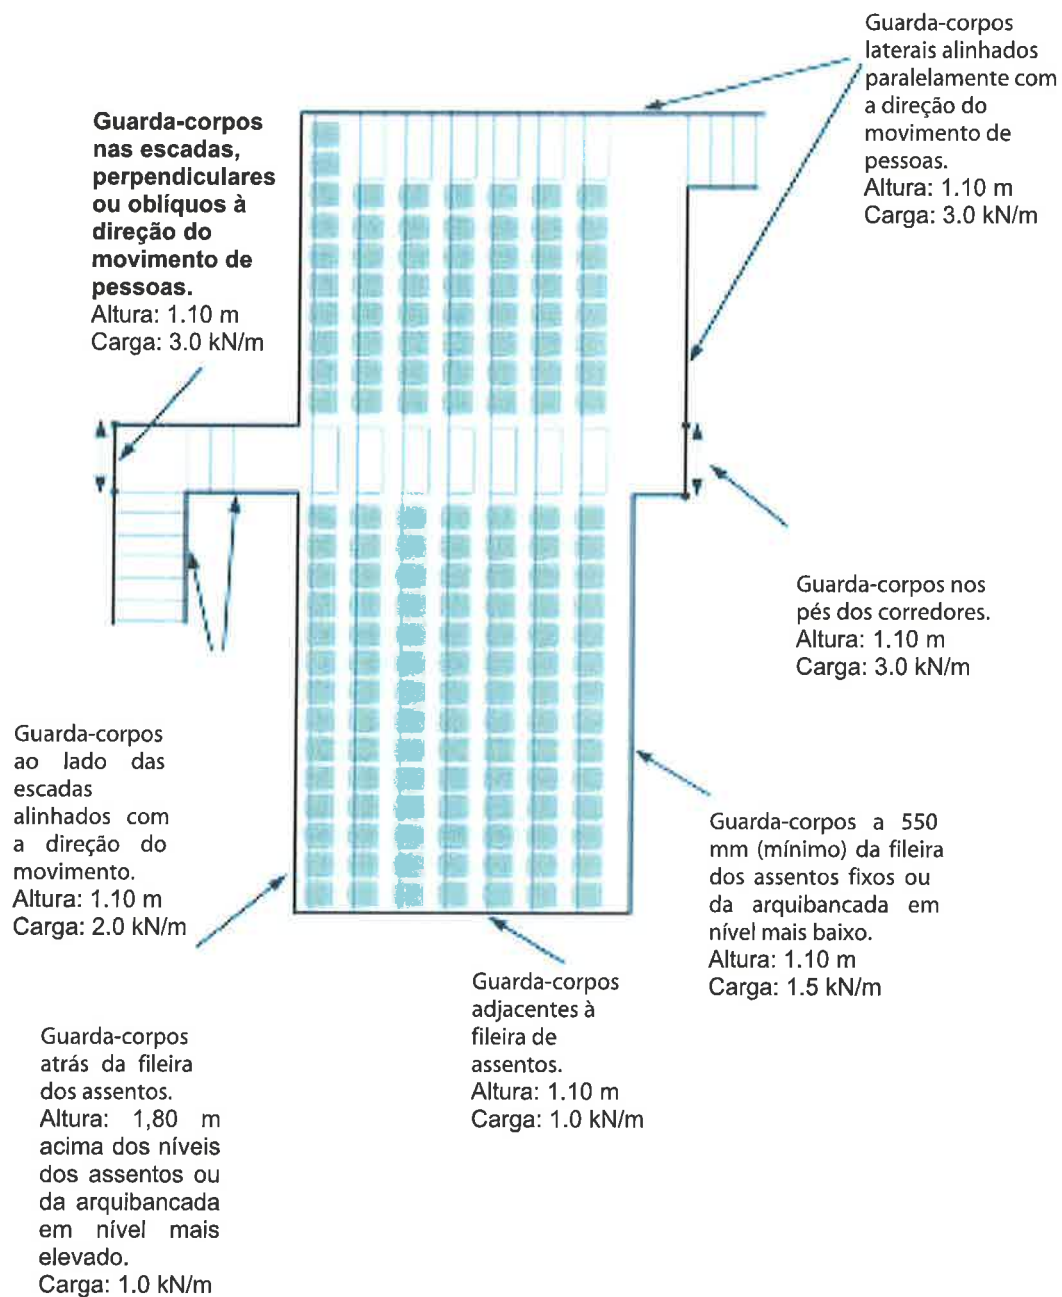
Guarda-corpos laterais alinhados paralelamente com a direção do movimento de pessoas.
Altura: 1.10 m
Carga: 3.0 kN/m

**Guarda-corpos nas escadas, perpendiculares ou oblíquos à direção do movimento de pessoas.**
Altura: 1.10 m
Carga: 3.0 kN/m

Guarda-corpos nos pés dos corredores.
Altura: 1.10 m
Carga: 3.0 kN/m

Guarda-corpos ao lado das escadas alinhados com a direção do movimento.
Altura: 1.10 m
Carga: 2.0 kN/m

Guarda-corpos a 550 mm (mínimo) da fileira dos assentos fixos ou da arquibancada em nível mais baixo.
Altura: 1.10 m
Carga: 1.5 kN/m

Guarda-corpos adjacentes à fileira de assentos.
Altura: 1.10 m
Carga: 1.0 kN/m

Guarda-corpos atrás da fileira dos assentos.
Altura: 1,80 m acima dos níveis dos assentos ou da arquibancada em nível mais elevado.
Carga: 1.0 kN/m